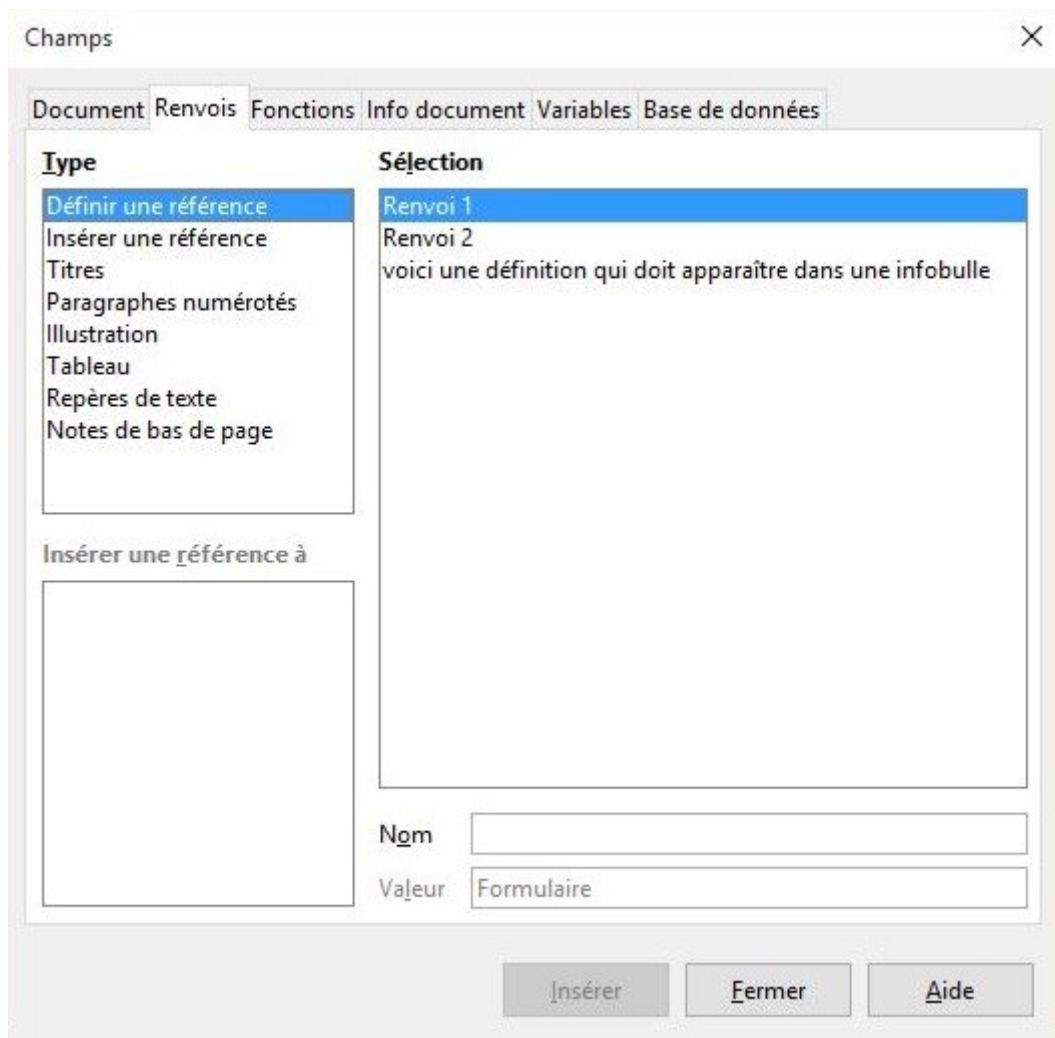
Champs

×

Document Renvois Fonctions Info document Variables Base de données

Type

Définir une référence
Insérer une référence
Titres
Paragraphes numérotés
Illustration
Tableau
Repères de texte
Notes de bas de page

Insérer une référence à

Sélection

Renvoi 1
Renvoi 2
voici une définition qui doit apparaître dans une infobulle

Nom

Valeur Formulaire

Insérer Fermer Aide